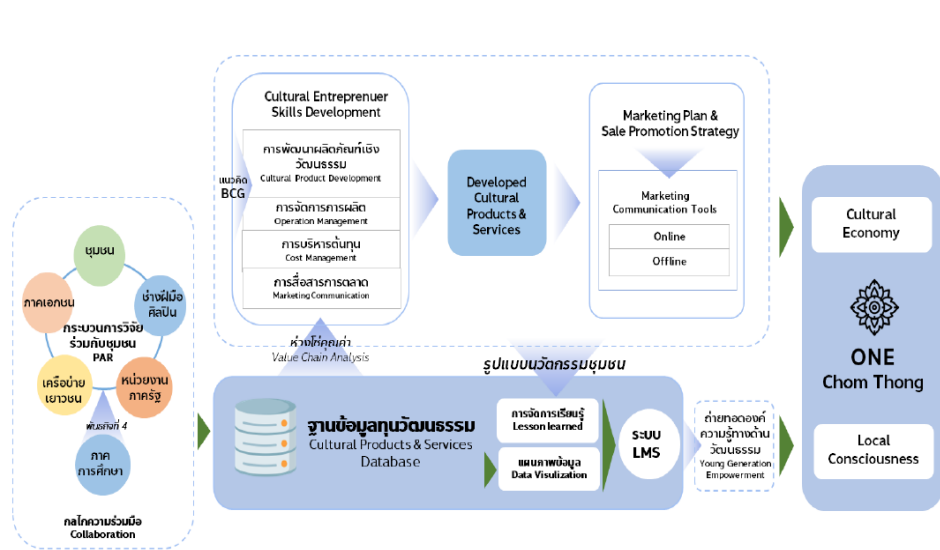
Cultural Entreprenuer Skills Development

แนวคิด BCG

การพัฒนาผลิตภัณฑ์เชิงวัฒนธรรม
Cultural Product Development

การจัดการการผลิต
Operation Management

การบริหารต้นทุน
Cost Management

การสื่อสารการตลาด
Marketing Communication

Developed Cultural Products & Services

Marketing Plan & Sale Promotion Strategy

Marketing Communication Tools

Online

Offline

Cultural Economy

ONE
Chom Thong

Local Consciousness

ชุมชน

ช่างฝีมือ ศิลปิน

ภาคเอกชน

กระบวนการวิจัยร่วมกับชุมชน
PAR

เครือข่ายเยาวชน

หน่วยงานภาครัฐ

พันธกิจที่ 4

ภาคการศึกษา

กลไกความร่วมมือ
Collaboration

ห่วงโซ่คุณค่า
Value Chain Analysis

รูปแบบนวัตกรรมชุมชน

ฐานข้อมูลทุนวัฒนธรรม
Cultural Products & Services Database

การจัดการเรียนรู้
Lesson learned

แผนภาพข้อมูล
Data Visulization

ระบบ LMS

ถ่ายทอดองค์ความรู้ทางด้านวัฒนธรรม
Young Generation Empowerment